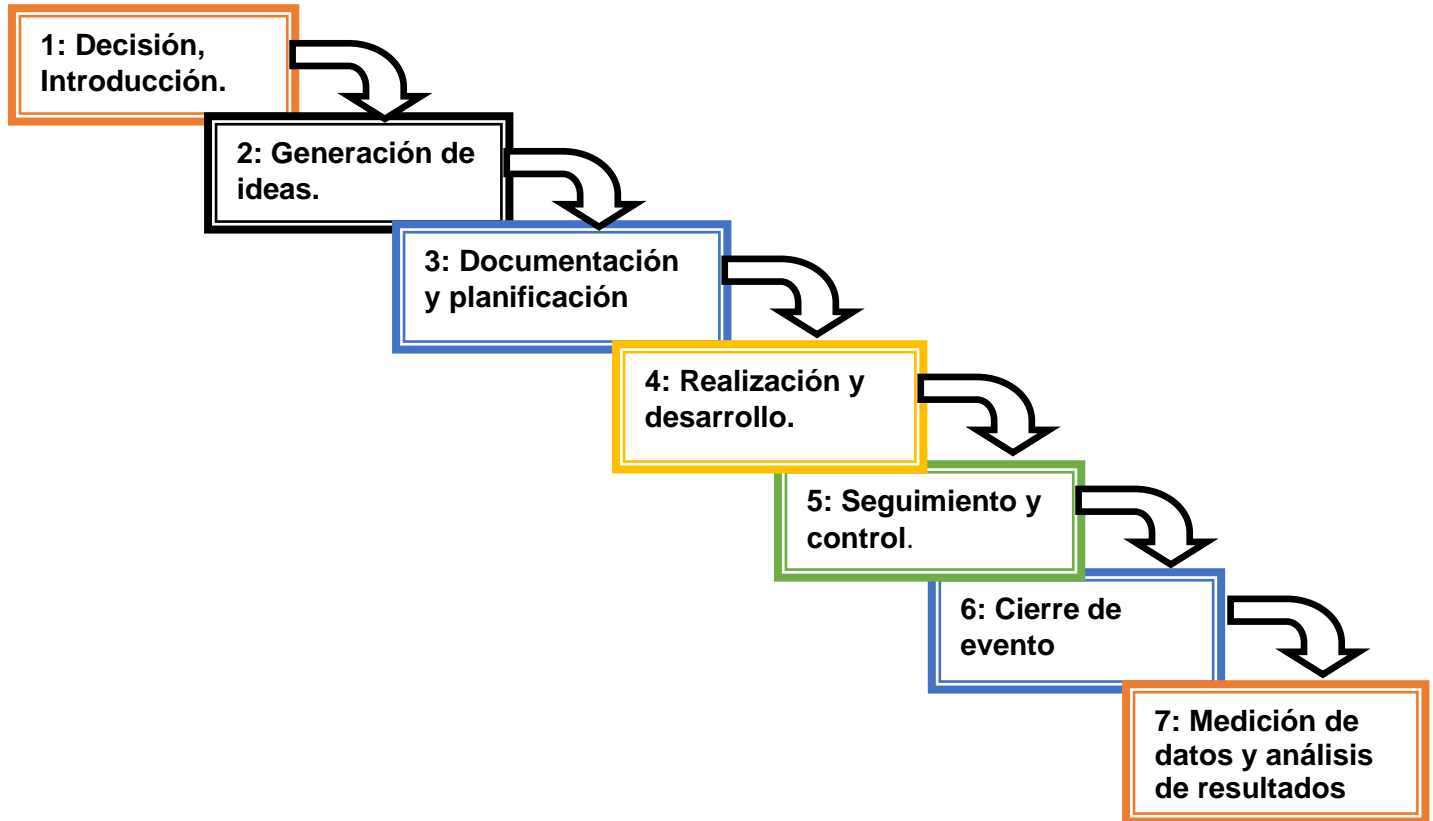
1: Decisión, Introducción.

2: Generación de ideas.

3: Documentación y planificación

4: Realización y desarrollo.

5: Seguimiento y control.

6: Cierre de evento

7: Medición de datos y análisis de resultados